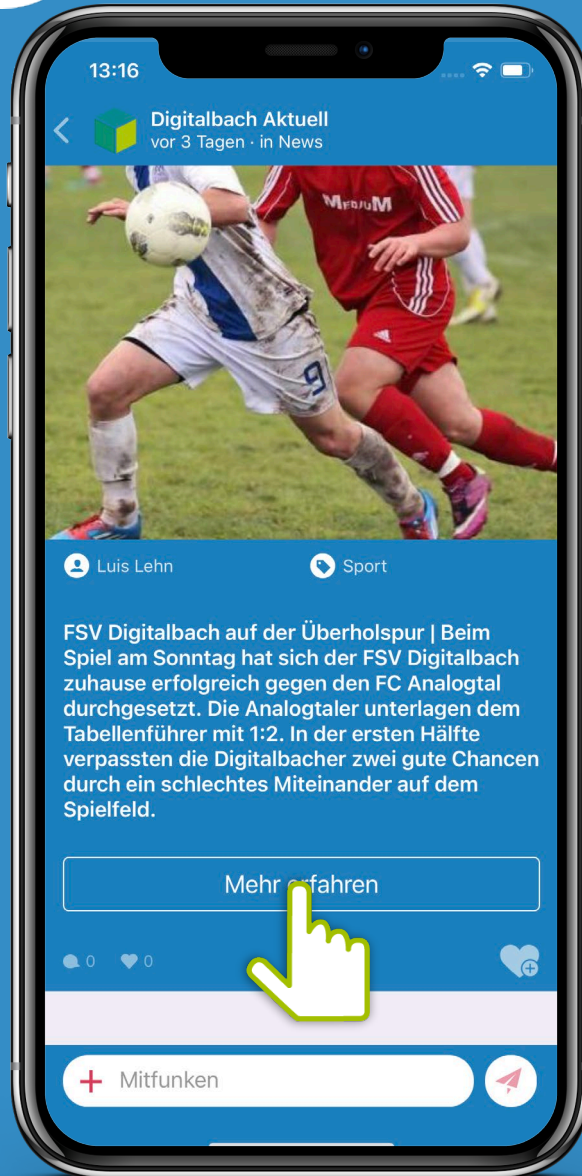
13:16

Digitalbach Aktuell
vor 3 Tagen · in News

MEDIUM

9

Luis Lehn

Sport

FSV Digitalbach auf der Überholspur | Beim Spiel am Sonntag hat sich der FSV Digitalbach zuhause erfolgreich gegen den FC Analogtal durchgesetzt. Die Analogtaler unterlagen dem Tabellenführer mit 1:2. In der ersten Hälfte verpassten die Digitalbacher zwei gute Chancen durch ein schlechtes Miteinander auf dem Spielfeld.

Mehr erfahren

0 0

Mitfunken